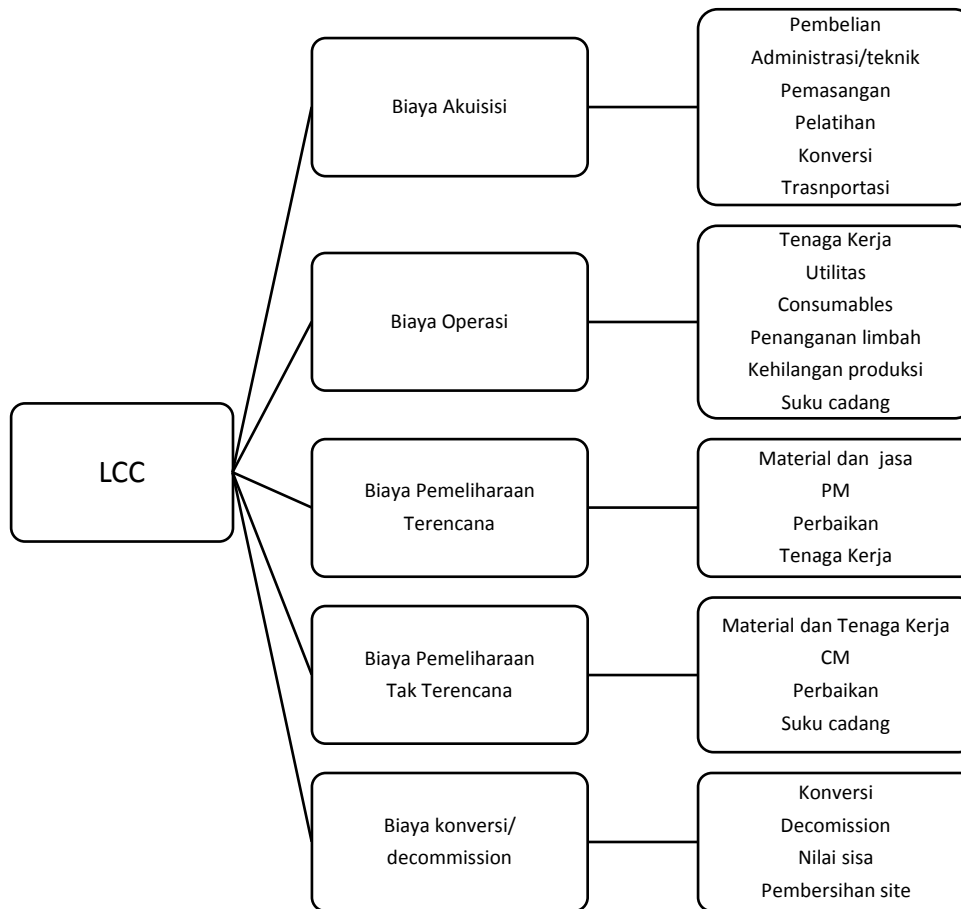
LCC

Biaya Akuisisi

Pembelian
Administrasi/teknik
Pemasangan
Pelatihan
Konversi
Trasnportasi

Biaya Operasi

Tenaga Kerja
Utilitas
Consumables
Penanganan limbah
Kehilangan produksi
Suku cadang

Biaya Pemeliharaan Terencana

Material dan jasa
PM
Perbaikan
Tenaga Kerja

Biaya Pemeliharaan Tak Terencana

Material dan Tenaga Kerja
CM
Perbaikan
Suku cadang

Biaya konversi/ decommission

Konversi
Decomission
Nilai sisa
Pembersihan site